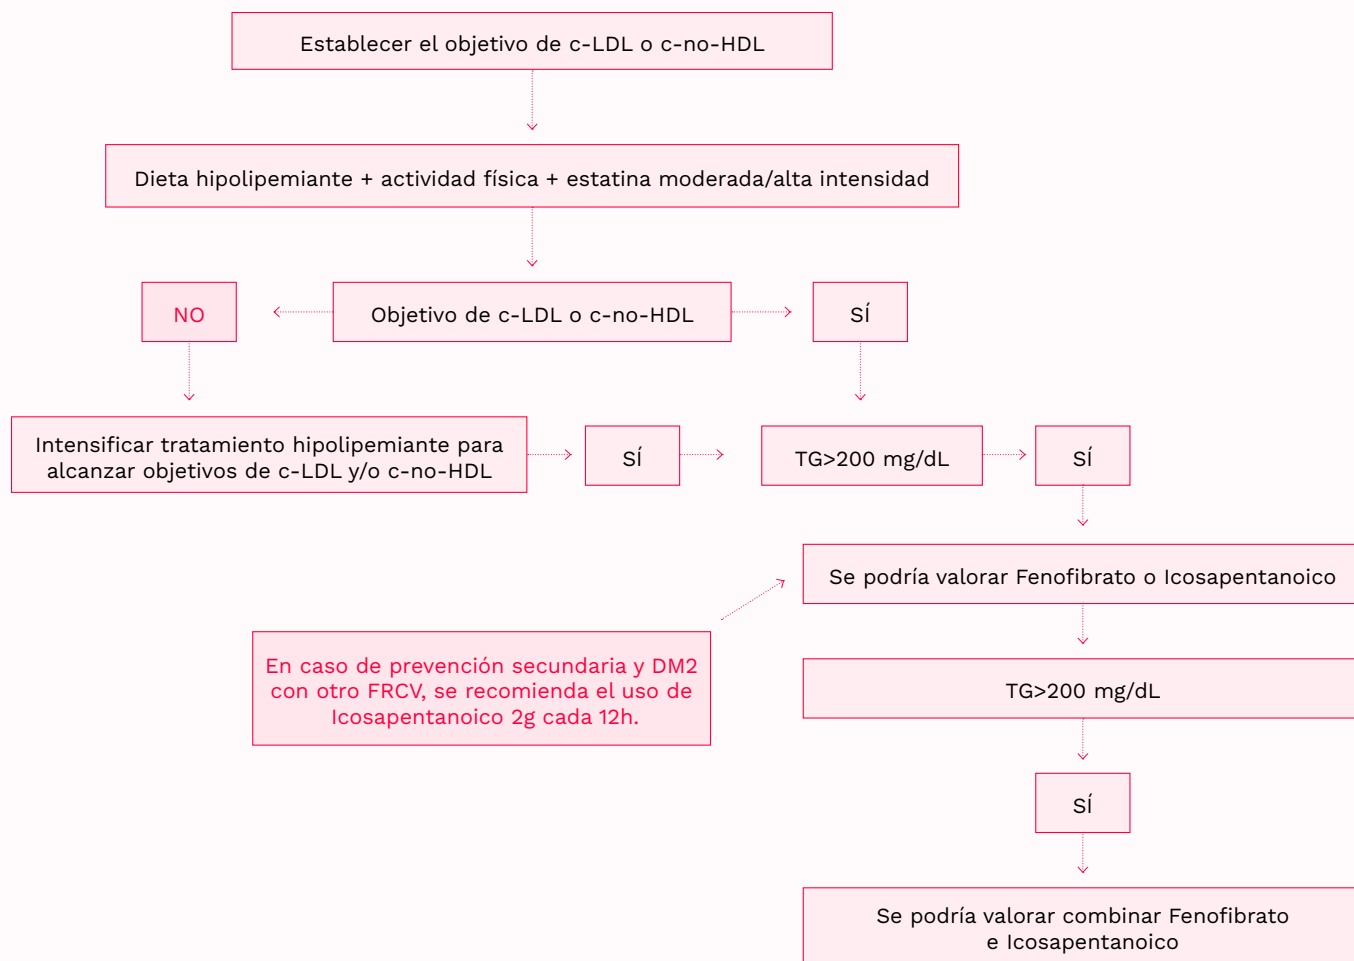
Establecer el objetivo de c-LDL o c-no-HDL

Dieta hipolipemiante + actividad física + estatina moderada/alta intensidad

NO

Objetivo de c-LDL o c-no-HDL

SÍ

Intensificar tratamiento hipolipemiante para alcanzar objetivos de c-LDL y/o c-no-HDL

SÍ

TG>200 mg/dL

SÍ

Se podría valorar Fenofibrato o Icosapentanoico

En caso de prevención secundaria y DM2 con otro FRCV, se recomienda el uso de Icosapentanoico 2g cada 12h.

TG>200 mg/dL

SÍ

Se podría valorar combinar Fenofibrato e Icosapentanoico